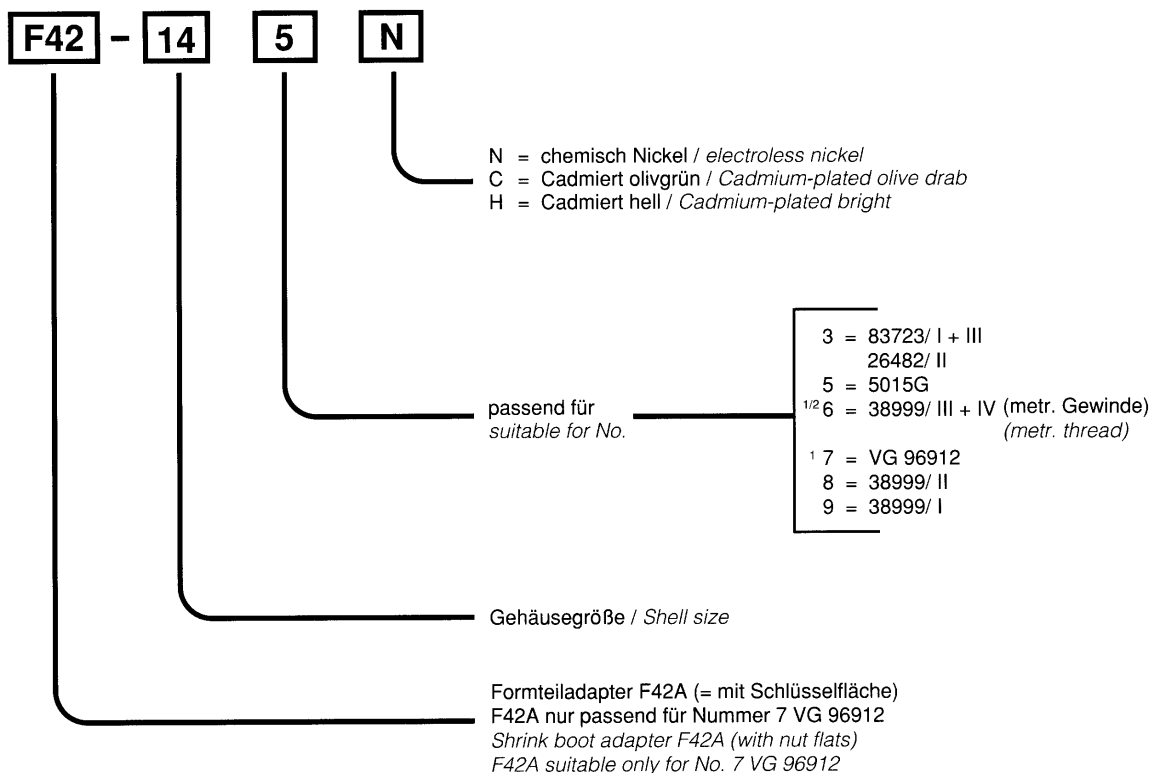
F42 - 14 5 N

N = chemisch Nickel / electroless nickel
C = Cadmiert olivgrün / Cadmium-plated olive drab
H = Cadmiert hell / Cadmium-plated bright

passend für
suitable for No.

3 = 83723/ I + III
26482/ II
5 = 5015G
$^{1/2}$6 = 38999/ III + IV (metr. Gewinde)
(metr. thread)
$^{1}$7 = VG 96912
8 = 38999/ II
9 = 38999/ I

Gehäusegröße / Shell size

Formteiladapter F42A (= mit Schlüsselfläche)
F42A nur passend für Nummer 7 VG 96912
Shrink boot adapter F42A (with nut flats)
F42A suitable only for No. 7 VG 96912